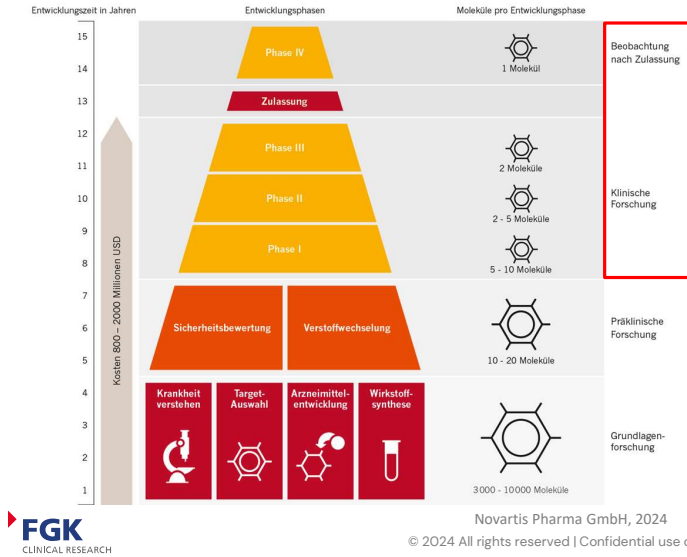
Entwicklungszeit in Jahren

Entwicklungsphasen

Moleküle pro Entwicklungsphase

15
14
13
12
11
10
9
8
7
6
5
4
3
2
1

Kosten 800 – 2000 Millionen USD

Phase IV

1 Molekül

Beobachtung nach Zulassung

Zulassung

Phase III

2 Moleküle

Phase II

2 - 5 Moleküle

Klinische Forschung

Phase I

5 - 10 Moleküle

Sicherheitsbewertung

Verstoffwechselung

10 - 20 Moleküle

Präklinische Forschung

Krankheit verstehen

Target-Auswahl

Arzneimittelentwicklung

Wirkstoffsynthese

3000 - 10000 Moleküle

Grundlagenforschung

FGK CLINICAL RESEARCH

Novartis Pharma GmbH, 2024

© 2024 All rights reserved | Confidential use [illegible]